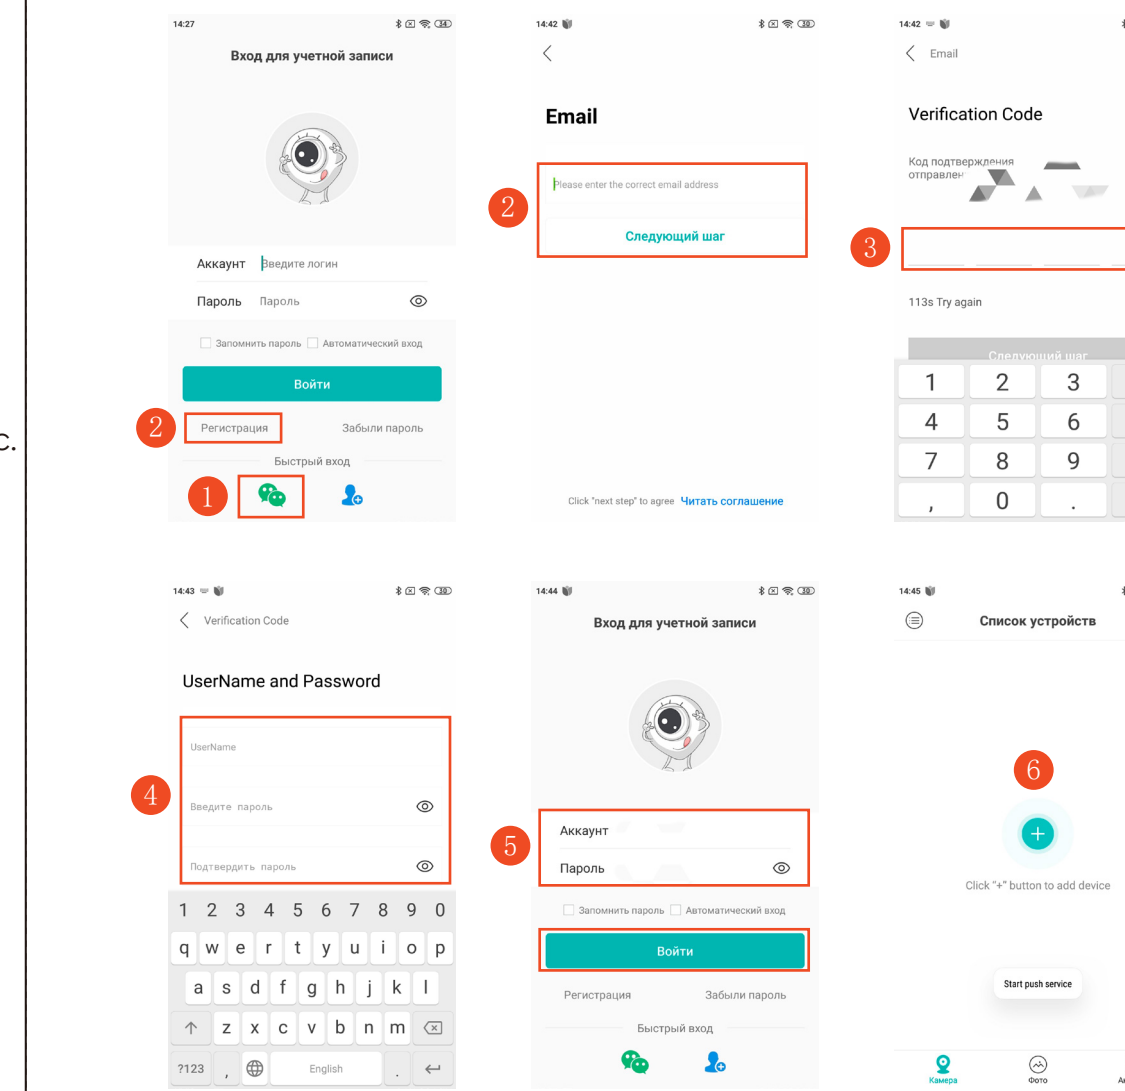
c.

14:27

Вход для учетной записи

Аккаунт Введите логин

Пароль Пароль

Запомнить пароль Автоматический вход

Войти

2 Регистрация Забыли пароль

Быстрый вход

1

14:42

Email

2 Please enter the correct email address

Следующий шаг

Click "next step" to agree Читать соглашение

14:42

Email

Verification Code

Код подтверждения отправлен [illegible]

3

113s Try again

Следующий шаг

| 1 | 2 | 3 |
|---|---|---|
| 4 | 5 | 6 |
| 7 | 8 | 9 |
| , | 0 | . |

14:43

Verification Code

UserName and Password

4 UserName

Введите пароль

Подтвердить пароль

1 2 3 4 5 6 7 8 9 0
q w e r t y u i o p
a s d f g h j k l
z x c v b n m
?123 , English .

14:44

Вход для учетной записи

5 Аккаунт

Пароль

Запомнить пароль Автоматический вход

Войти

Регистрация Забыли пароль

Быстрый вход

14:45

Список устройств

6

Click "+" button to add device

Start push service

Камера Фото